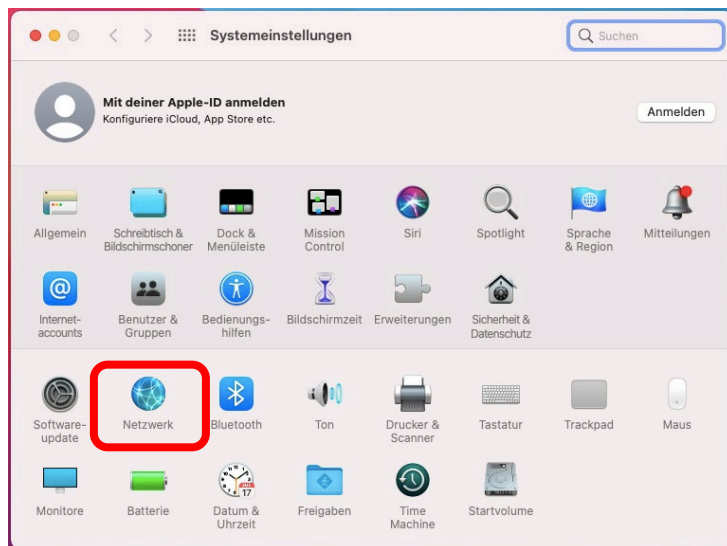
Systemeinstellungen

Suchen

Mit deiner Apple-ID anmelden
Konfiguriere iCloud, App Store etc.

Anmelden

Allgemein
Schreibtisch & Bildschirmschoner
Dock & Menüleiste
Mission Control
Siri
Spotlight
Sprache & Region
Mitteilungen

Internet-accounts
Benutzer & Gruppen
Bedienungs-hilfen
Bildschirmzeit
Erweiterungen
Sicherheit & Datenschutz

Software-update
Netzwerk
Bluetooth
Ton
Drucker & Scanner
Tastatur
Trackpad
Maus

Monitore
Batterie
Datum & Uhrzeit
Freigaben
Time Machine
Startvolume